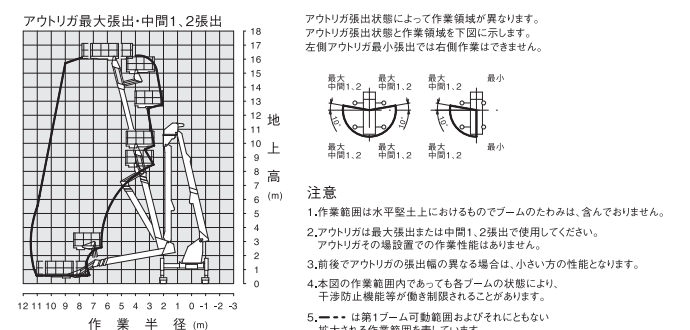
アウトリガ最大張出・中間1、2張出

18
17
16
15
14
13
12
11
10
9
8
7
6
5
4
3
2
1
0

地
上
高
(m)

12 11 10 9 8 7 6 5 4 3 2 1 0 -1 -2 -3

作 業 半 径 (m)

アウトリガ張出状態によって作業領域が異なります。
アウトリガ張出状態と作業領域を下図に示します。
左側アウトリガ最小張出では右側作業はできません。

最大 中間1、2　最大 中間1、2　最大 中間1、2　最小

10°　10°　10°

最大 中間1、2　最大 中間1、2　最大 中間1、2　最小

注意

1.作業範囲は水平堅土上におけるものでブームのたわみは、含んでおりません。

2.アウトリガは最大張出または中間1、2張出で使用してください。
アウトリガその場設置での作業性能はありません。

3.前後でアウトリガの張出幅の異なる場合は、小さい方の性能となります。

4.本図の作業範囲内であっても各ブームの状態により、
干渉防止機能等が働き制限されることがあります。

5.---- は第1ブーム可動範囲およびそれにともない
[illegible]